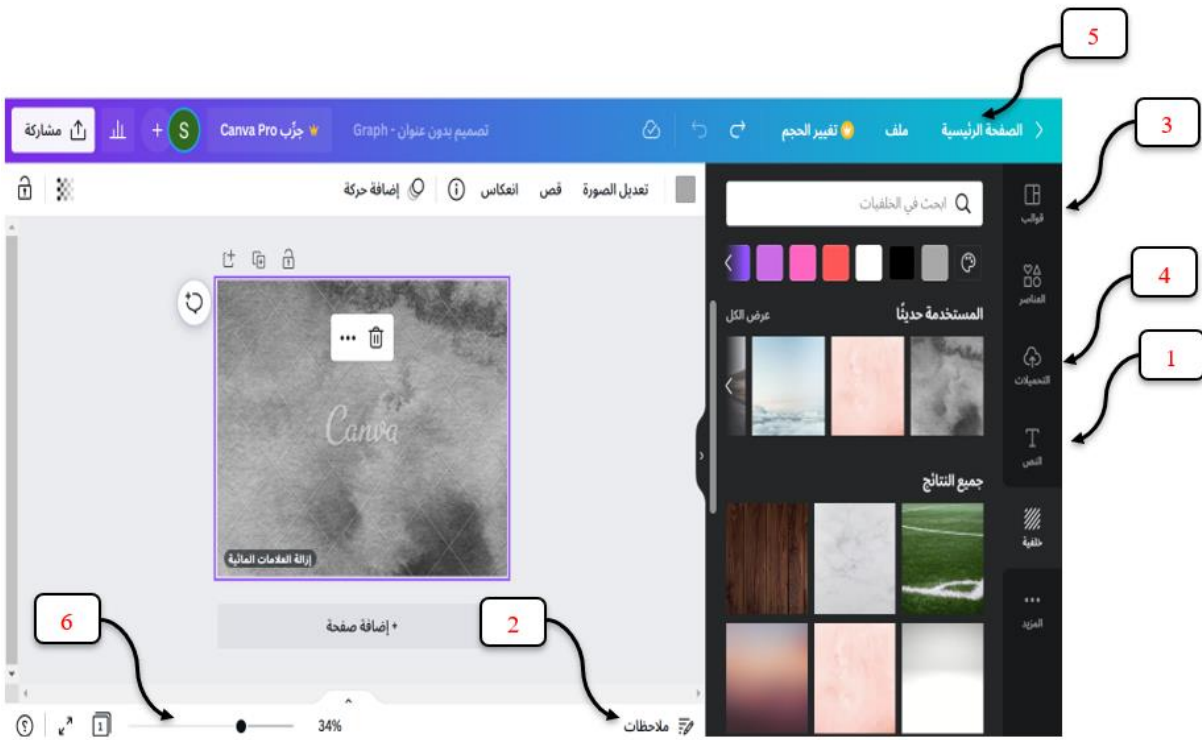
5

3

4

1

الصفحة الرئيسية ملف تغيير الحجم تصميم بدون عنوان - Graph جرِّب Canva Pro S + مشاركة

تعديل الصورة قص انعكاس إضافة حركة

قوالب

العناصر

التحميلات

النص

خلفية

المزيد

ابحث في الخلفيات

المستخدمة حديثًا عرض الكل

جميع النتائج

Canva

إزالة العلامات المائية

+ إضافة صفحة

6

2

34%

ملاحظات